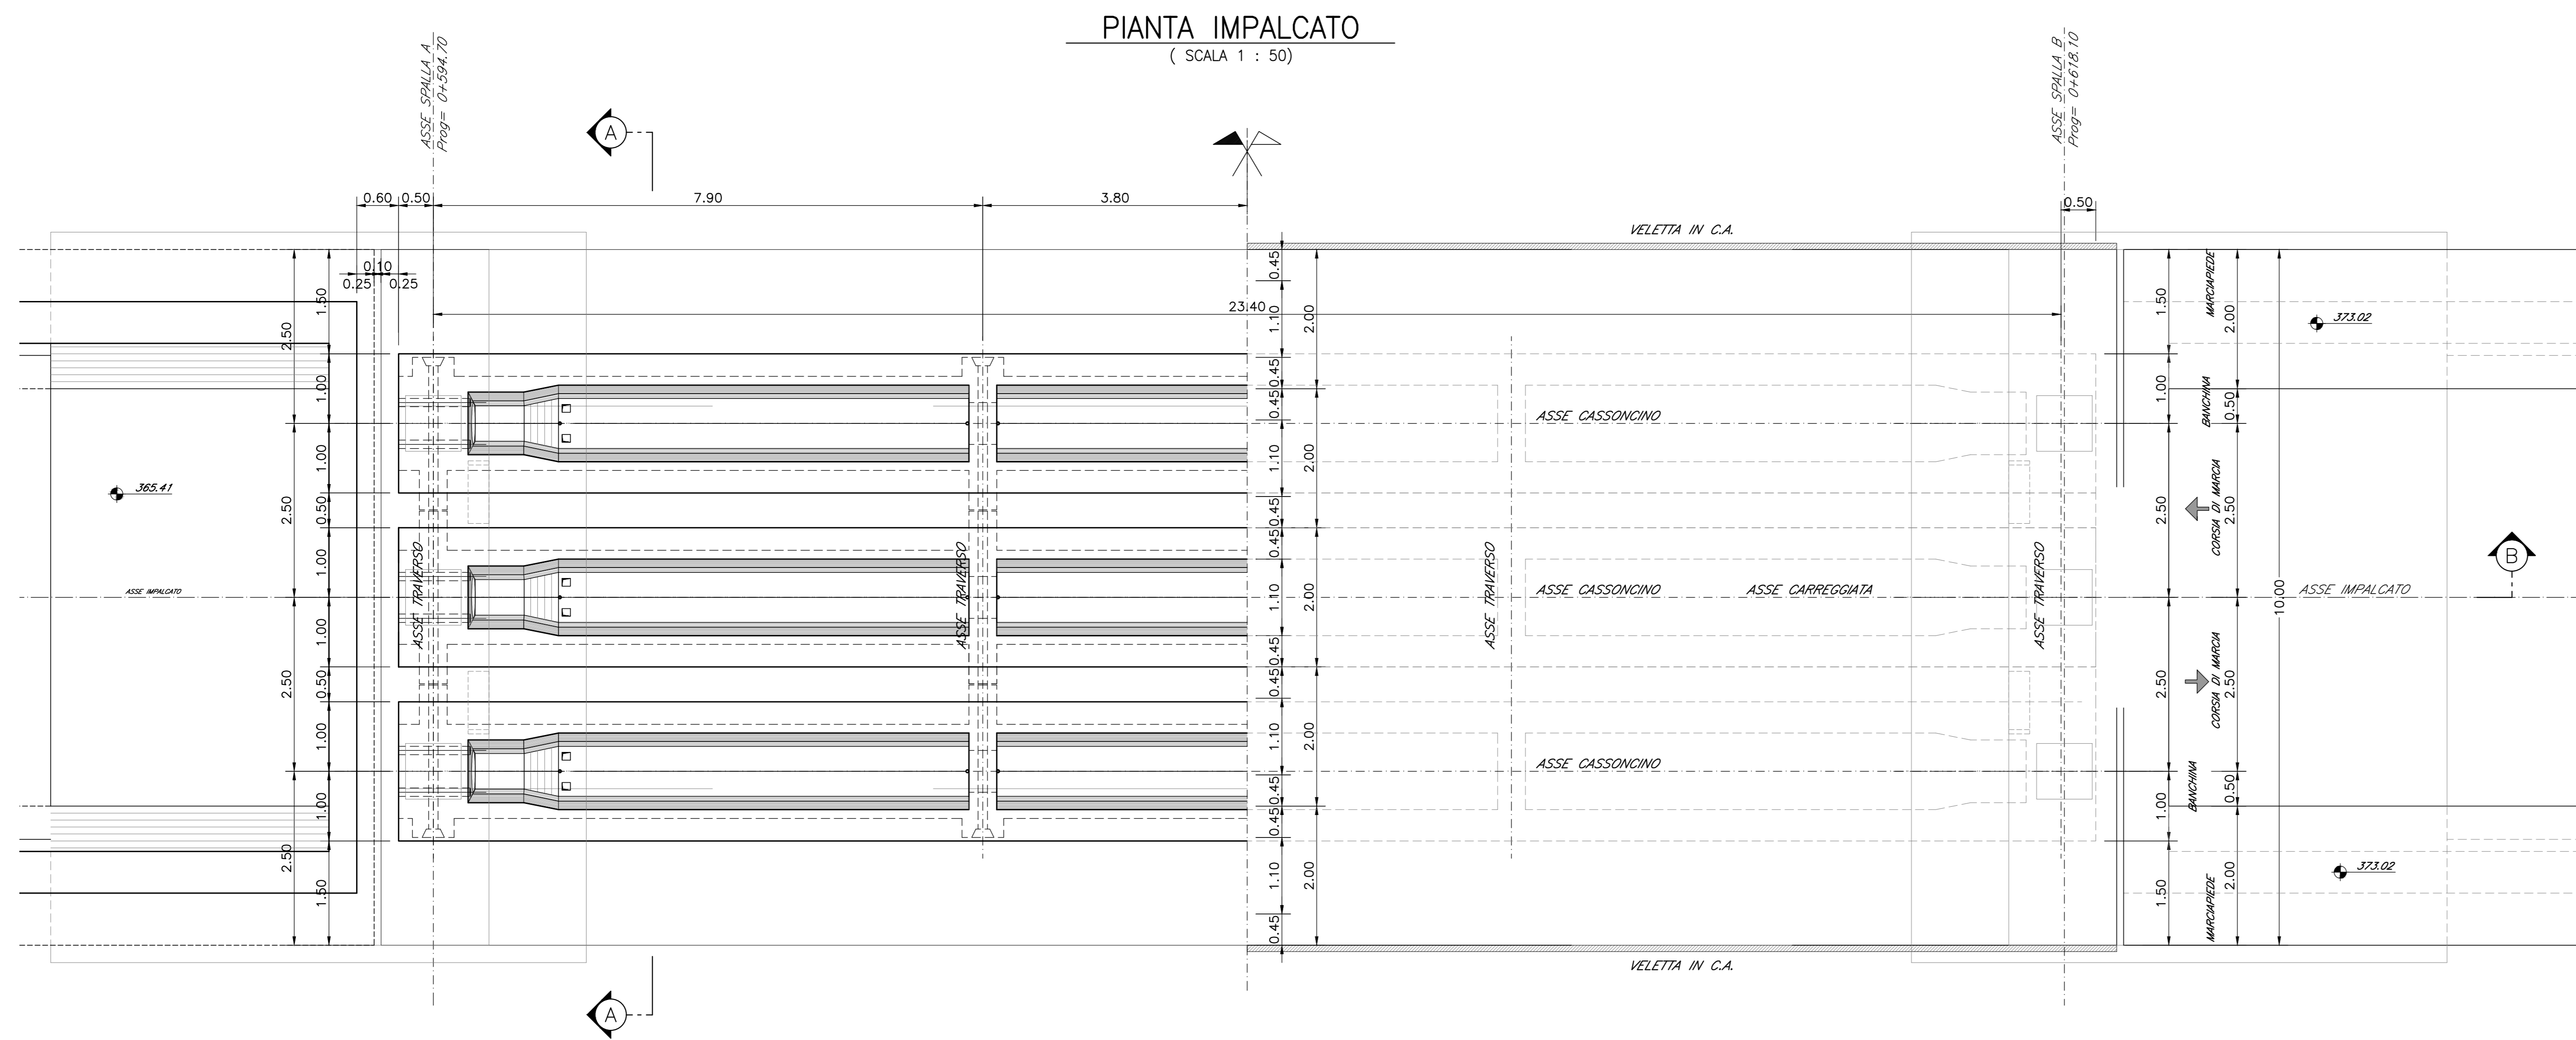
PIANTA IMPALCATO
( SCALA 1 : 50)

ASSE SPALLA A
Prog= 0+594.70

ASSE SPALLA B
Prog= 0+618.10

A

A

B

0.60 0.50 7.90 3.80

0.50

0.10
0.25 0.25

23.40

VELETTA IN C.A.

VELETTA IN C.A.

2.50 1.50 1.00 1.00 2.50 0.50 1.00 1.00 2.50 0.50 1.00 1.00 2.50 1.50

0.45 1.10 0.45 0.45 1.10 0.45 0.45 1.10 0.45 0.45 1.10 0.45 0.45 1.10 0.45

2.00 2.00 2.00 2.00 2.00

365.41

ASSE IMPALCATO

ASSE TRAVERSO

ASSE TRAVERSO

ASSE TRAVERSO

ASSE TRAVERSO

ASSE CASSONCINO

ASSE CASSONCINO

ASSE CARREGGIATA

ASSE CASSONCINO

1.50 MARCIAPIEDE 2.00

373.02

1.00 BANCHINA 0.50

2.50 CORSIA DI MARCIA 2.50

10.00 ASSE IMPALCATO

2.50 CORSIA DI MARCIA 2.50

1.00 BANCHINA 0.50

1.50 MARCIAPIEDE 2.00

373.02